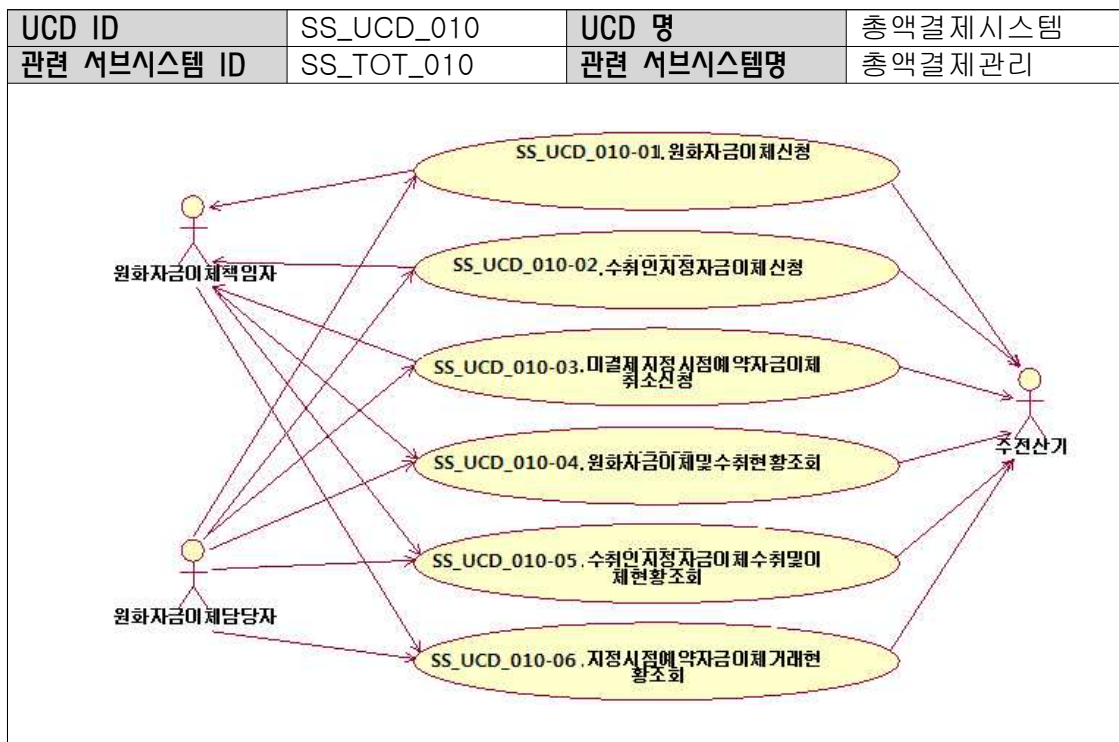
| UCD ID | SS_UCD_010 | UCD 명 | 총액결제시스템 |
|---|---|---|---|
| 관련 서브시스템 ID | SS_TOT_010 | 관련 서브시스템명 | 총액결제관리 |

SS_UCD_010-01. 원화자금이체신청

원화자금이체책임자

SS_UCD_010-02. 수취인지정자금이체신청

SS_UCD_010-03. 미결제지정시점예약자금이체 취소신청

SS_UCD_010-04. 원화자금이체및수취현황조회

주전산기

SS_UCD_010-05. 수취인지정자금이체수취및이체현황조회

원화자금이체담당자

SS_UCD_010-06. 지정시점예약자금이체거래현황조회